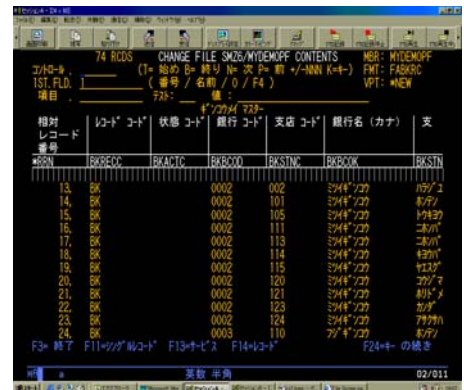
74 RCDS CHANGE FILE SMZ6/MYDEMOPF CONTENTS MBR: MYDEMOPF
ｺﾝﾄﾛｰﾙ . (T= 始め B= 終り N= 次 P= 前 +/-NNN K=ｷｰ) FMT: FABKRC
1ST.FLD. ( 番号 / 名前 / 0 / F4 ) VPT: *NEW
項目 . ﾃｽﾄ: 値 :
ｷﾞﾝｺｳﾒｲ ﾏｽﾀｰ

| 相対 レコード 番号 | ﾚｺｰﾄﾞ ｺｰﾄﾞ | 状態 ｺｰﾄﾞ | 銀行 ｺｰﾄﾞ | 支店 ｺｰﾄﾞ | 銀行名（カナ） | 支 |
|---|---|---|---|---|---|---|
| *RRN | BKRECC | BKACTC | BKBCOD | BKSTNC | BKBCOK | BKSTN |
| 13. | BK | | 0002 | 002 | ﾐﾂｲｷﾞﾝｺｳ | ﾊﾗｼﾞｭ |
| 14. | BK | | 0002 | 101 | ﾐﾂｲｷﾞﾝｺｳ | ﾎﾝﾃﾝ |
| 15. | BK | | 0002 | 105 | ﾐﾂｲｷﾞﾝｺｳ | ﾄｳｷｮｳ |
| 16. | BK | | 0002 | 111 | ﾐﾂｲｷﾞﾝｺｳ | ﾆﾎﾝﾊﾞ |
| 17. | BK | | 0002 | 113 | ﾐﾂｲｷﾞﾝｺｳ | ﾆﾎﾝﾊﾞ |
| 18. | BK | | 0002 | 114 | ﾐﾂｲｷﾞﾝｺｳ | ｷｮｳﾊﾞ |
| 19. | BK | | 0002 | 115 | ﾐﾂｲｷﾞﾝｺｳ | ﾔｴｽﾞ |
| 20. | BK | | 0002 | 120 | ﾐﾂｲｷﾞﾝｺｳ | ｺｳｼﾞﾏ |
| 21. | BK | | 0002 | 121 | ﾐﾂｲｷﾞﾝｺｳ | ﾎﾘﾄﾞﾒ |
| 22. | BK | | 0002 | 123 | ﾐﾂｲｷﾞﾝｺｳ | ｶﾝﾀﾞ |
| 23. | BK | | 0002 | 124 | ﾐﾂｲｷﾞﾝｺｳ | ｱｻｸｻﾊﾞ |
| 24. | BK | | 0003 | 110 | ﾌｼﾞｷﾞﾝｺｳ | ﾎﾝﾃﾝ |

F3= 終了 F11=ｼﾝｸﾞﾙﾚｺｰﾄﾞ F13=ｻｰﾋﾞｽ F14=ﾚｺｰﾄﾞ F24=ｷｰ の続き
英数 半角 02/011